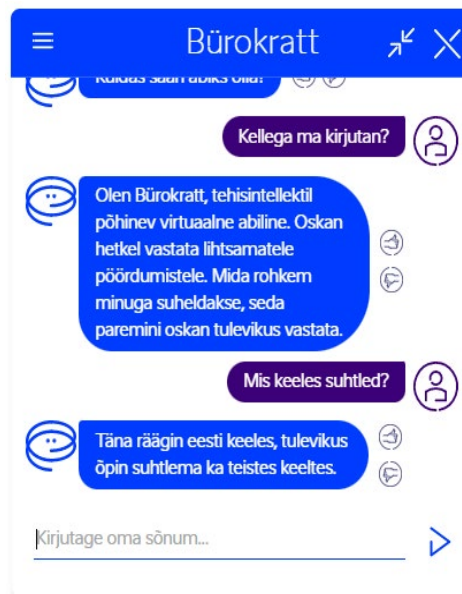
Bürokratt

Kuidas saan abiks olla?

Kellega ma kirjutan?

Olen Bürokratt, tehisintellektil põhinev virtuaalne abiline. Oskan hetkel vastata lihtsamatele pöördumistele. Mida rohkem minuga suheldakse, seda paremini oskan tulevikus vastata.

Mis keeles suhtled?

Täna räägin eesti keeles, tulevikus õpin suhtlema ka teistes keeltes.

Kirjutage oma sõnum...